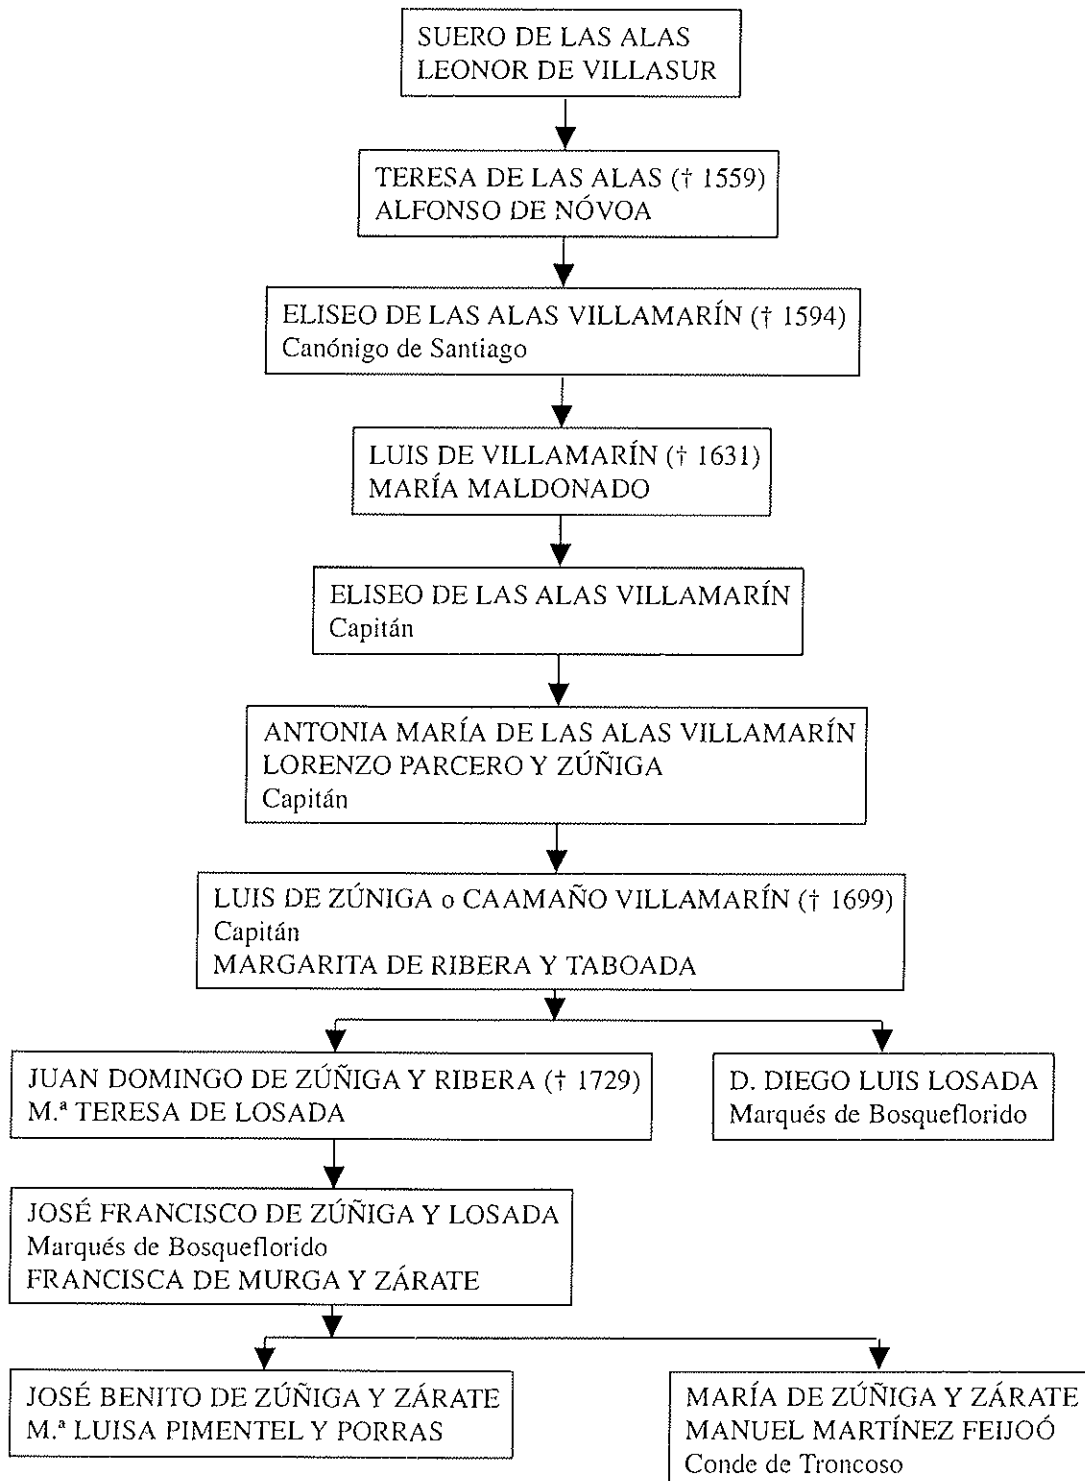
SUERO DE LAS ALAS
LEONOR DE VILLASUR

TERESA DE LAS ALAS († 1559)
ALFONSO DE NÓVOA

ELISEO DE LAS ALAS VILLAMARÍN († 1594)
Canónigo de Santiago

LUIS DE VILLAMARÍN († 1631)
MARÍA MALDONADO

ELISEO DE LAS ALAS VILLAMARÍN
Capitán

ANTONIA MARÍA DE LAS ALAS VILLAMARÍN
LORENZO PARCERO Y ZÚÑIGA
Capitán

LUIS DE ZÚNIGA o CAAMAÑO VILLAMARÍN († 1699)
Capitán
MARGARITA DE RIBERA Y TABOADA

JUAN DOMINGO DE ZÚÑIGA Y RIBERA († 1729)
M.ª TERESA DE LOSADA

D. DIEGO LUIS LOSADA
Marqués de Bosqueflorido

JOSÉ FRANCISCO DE ZÚÑIGA Y LOSADA
Marqués de Bosqueflorido
FRANCISCA DE MURGA Y ZÁRATE

JOSÉ BENITO DE ZÚÑIGA Y ZÁRATE
M.ª LUISA PIMENTEL Y PORRAS

MARÍA DE ZÚÑIGA Y ZÁRATE
MANUEL MARTÍNEZ FEIJOÓ
Conde de Troncoso